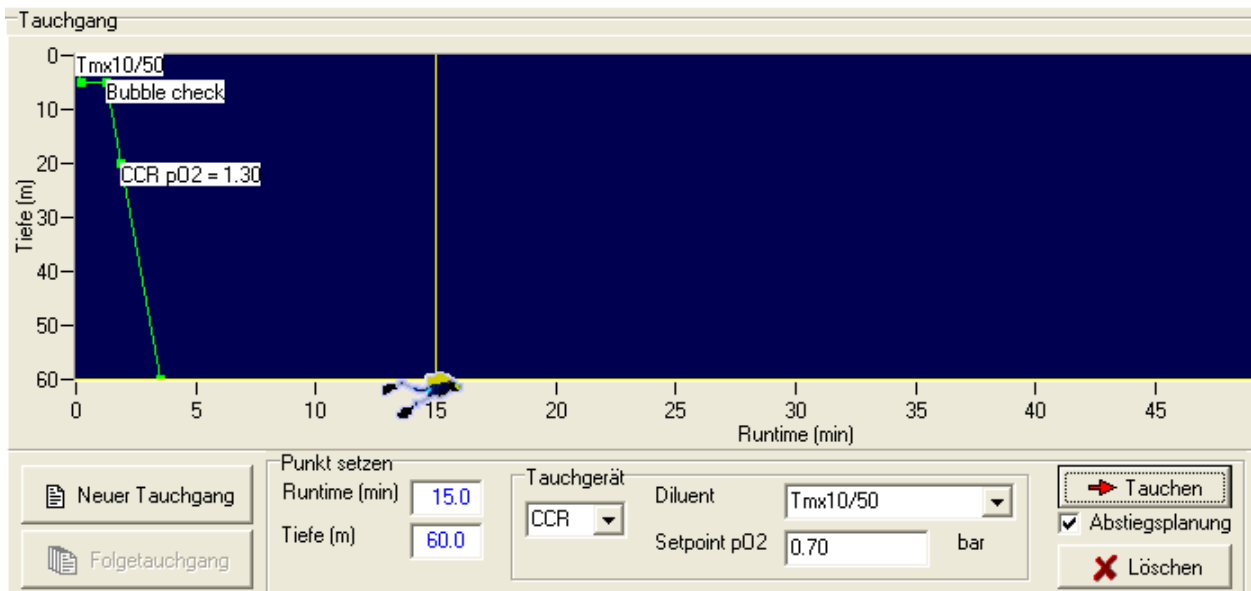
Tauchgang

Tmx10/50
Bubble check
CCR pO2 = 1.30

Tiefe (m)
0
10
20
30
40
50
60

0 5 10 15 20 25 30 35 40 45
Runtime (min)

Neuer Tauchgang
Folgetauchgang

Punkt setzen
Runtime (min) 15.0
Tiefe (m) 60.0

Tauchgerät
CCR
Diluent Tmx10/50
Setpoint pO2 0.70 bar

Tauchen
☑ Abstiegsplanung
Löschen